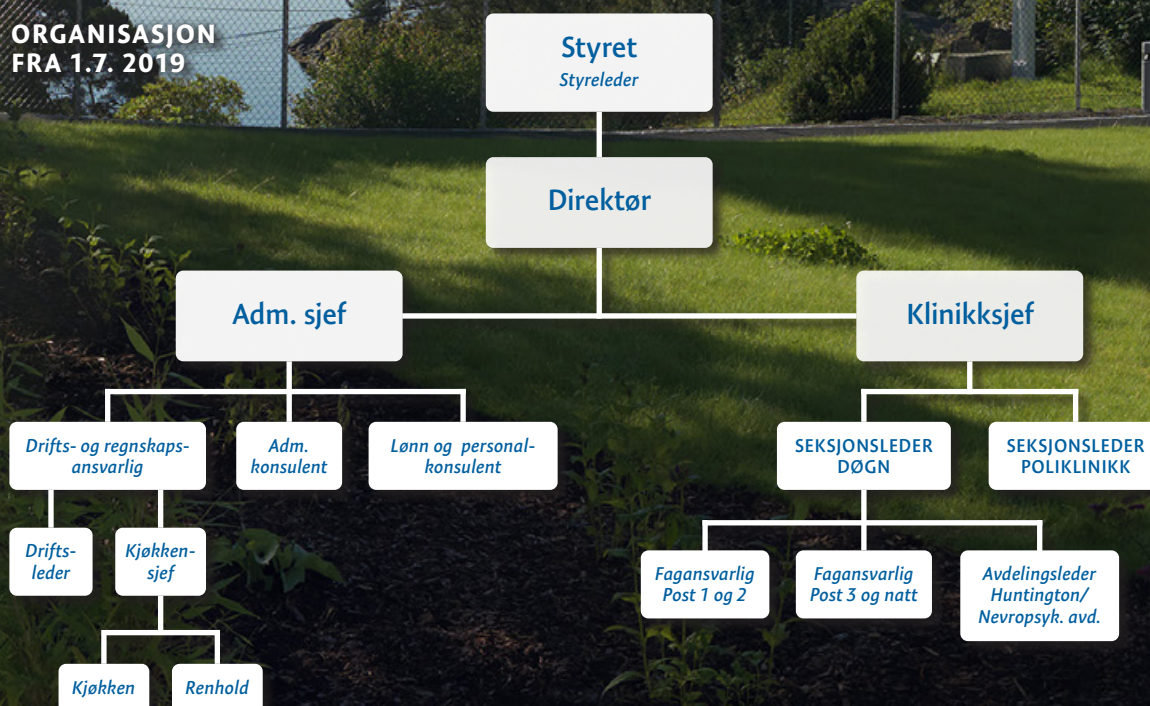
ORGANISASJON
FRA 1.7. 2019

Styret
Styreleder

Direktør

Adm. sjef

Klinikksjef

Drifts- og regnskapsansvarlig

Adm. konsulent

Lønn og personalkonsulent

SEKSJONSLEDER DØGN

SEKSJONSLEDER POLIKLINIKK

Driftsleder

Kjøkkensjef

Kjøkken

Renhold

Fagansvarlig Post 1 og 2

Fagansvarlig Post 3 og natt

Avdelingsleder Huntington/ Nevropsyk. avd.